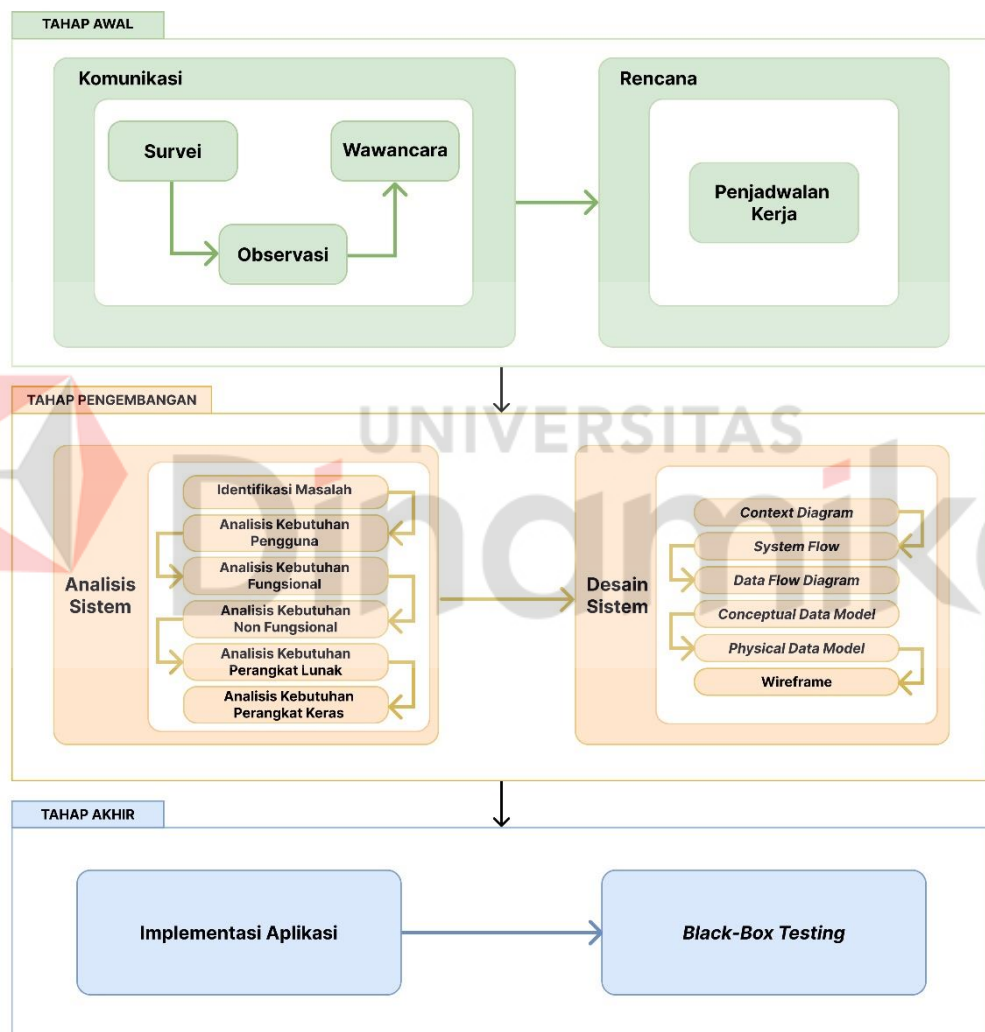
TAHAP AWAL

Komunikasi

Survei

Wawancara

Observasi

Rencana

Penjadwalan Kerja

TAHAP PENGEMBANGAN

UNIVERSITAS Dinamika

Analisis Sistem

Identifikasi Masalah

Analisis Kebutuhan Pengguna

Analisis Kebutuhan Fungsional

Analisis Kebutuhan Non Fungsional

Analisis Kebutuhan Perangkat Lunak

Analisis Kebutuhan Perangkat Keras

Desain Sistem

Context Diagram

System Flow

Data Flow Diagram

Conceptual Data Model

Physical Data Model

Wireframe

TAHAP AKHIR

Implementasi Aplikasi

Black-Box Testing